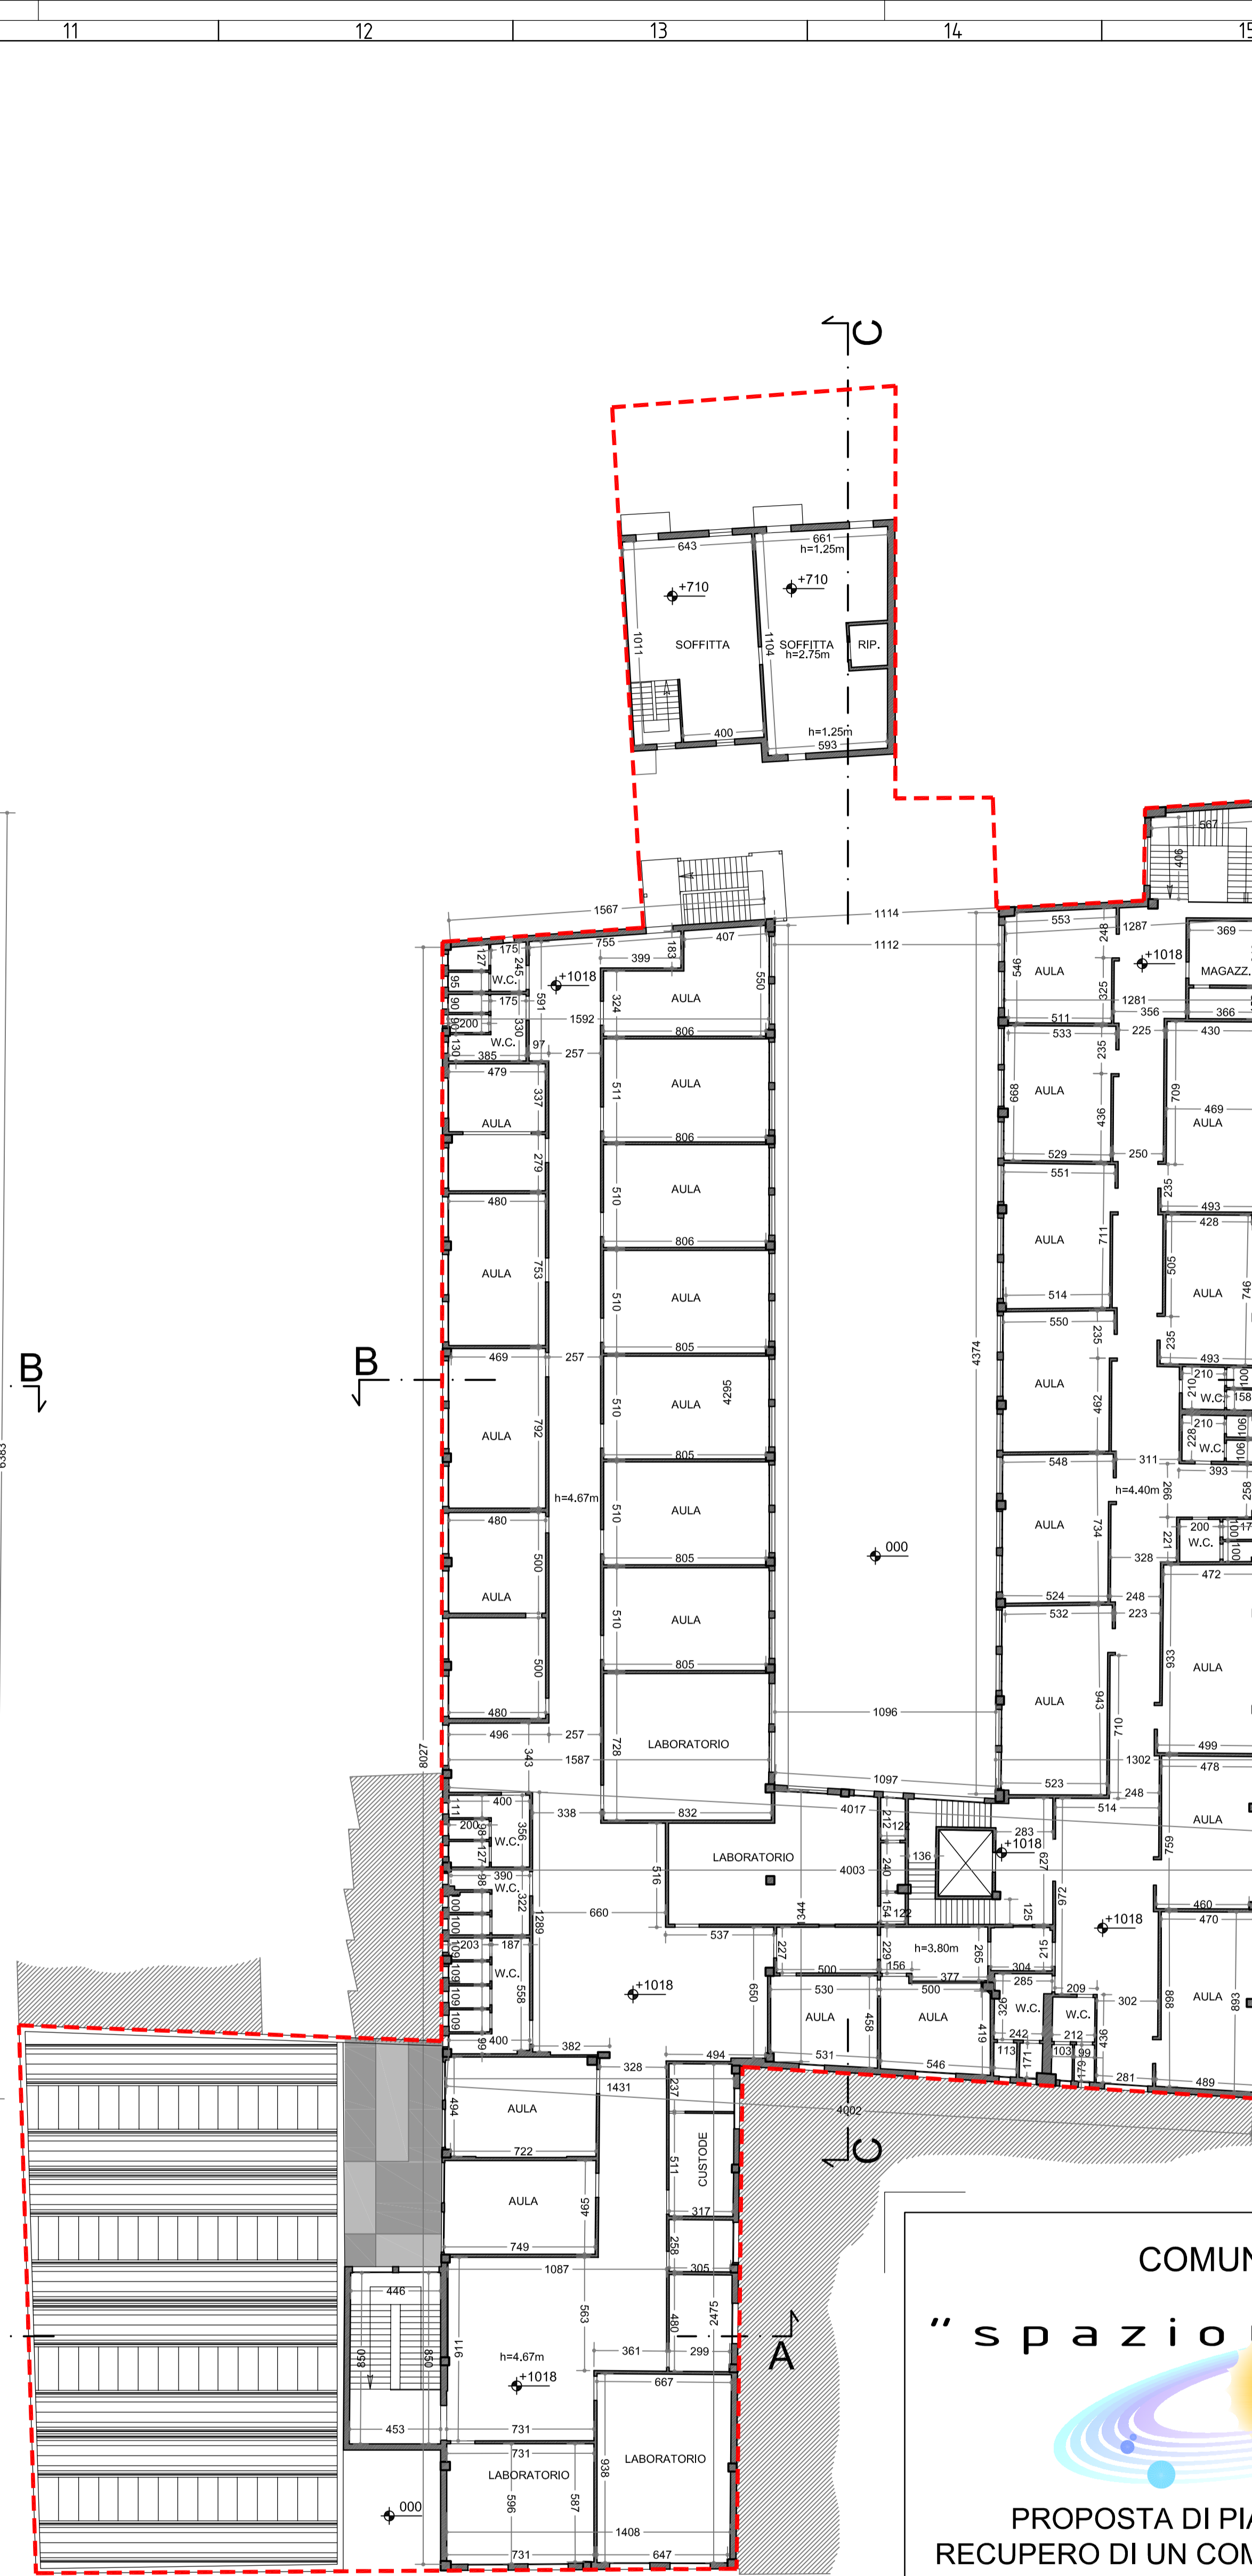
11 12 13 14 15

C

643
661
h=1.25m
+710
+710
1011
SOFFITTA
1104
SOFFITTA
h=2.75m
RIP.
400
h=1.25m
593

567
406
1567
1114
755
407
1112
553
248
1287
369
175
245
127
W.C.
183
399
+1018
550
546
AULA
+1018
MAGAZZ.
95
90
175
591
324
AULA
325
1281
90
200
330
1592
511
356
366
130
W.C.
97
806
533
225
430
385
257
479
337
AULA
235
511
AULA
668
AULA
709
469
AULA
436
806
529
250
279
510
AULA
551
480
235
806
493
428
AULA
753
510
AULA
711
AULA
505
746
514
469
257
805
550
235
B
B
493
210
100
AULA
792
510
AULA
4295
AULA
462
210
W.C.
158
210
805
228
W.C.
106
4374
548
311
393
h=4.67m
h=4.40m
266
258
480
510
AULA
AULA
734
200
221
W.C.
100
805
000
328
472
AULA
500
510
AULA
524
248
532
223
805
933
AULA
500
AULA
943
480
710
LABORATORIO
1096
496
257
8027
343
728
1302
499
1587
1097
523
478
400
4017
212
122
248
514
111
338
832
283
AULA
200
98
356
W.C.
+1018
759
127
136
627
LABORATORIO
4003
240
390
W.C.
98
516
972
322
100
154
122
125
660
460
100
1289
537
1344
+1018
470
203
187
227
229
h=3.80m
265
215
109
W.C.
500
156
304
109
377
558
+1018
530
500
285
209
326
W.C.
W.C.
302
868
AULA
893
109
650
AULA
458
AULA
419
400
242
212
436
99
382
113
171
103
99
179
494
531
546
328
281
489
1431
237
494
AULA
4002
722
511
CUSTODE
C
AULA
465
317
749
258
305
1087
446
563
2475
480
A
911
h=4.67m
361
299
850
850
+1018
667
453
731
731
LABORATORIO
938
LABORATORIO
596
587
000
1408
731
647

COMUN
" s p a z i o
PROPOSTA DI PIA
RECUPERO DI UN COM